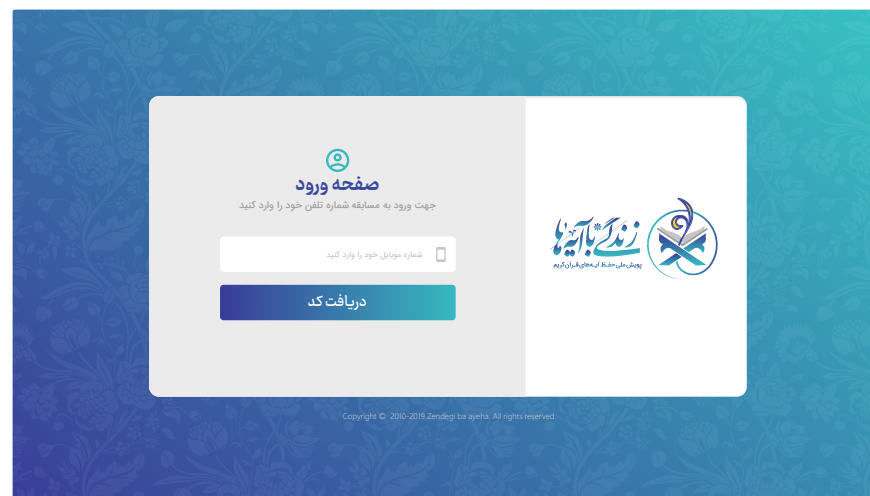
صفحه ورود

جهت ورود به مسابقه شماره تلفن خود را وارد کنید

شماره موبایل خود را وارد کنید

دریافت کد

زندگی با آیه‌ها

پویش ملی حفظ آیه‌های قرآن کریم

Copyright © 2010-2019 Zendegi ba ayeha. All rights reserved.